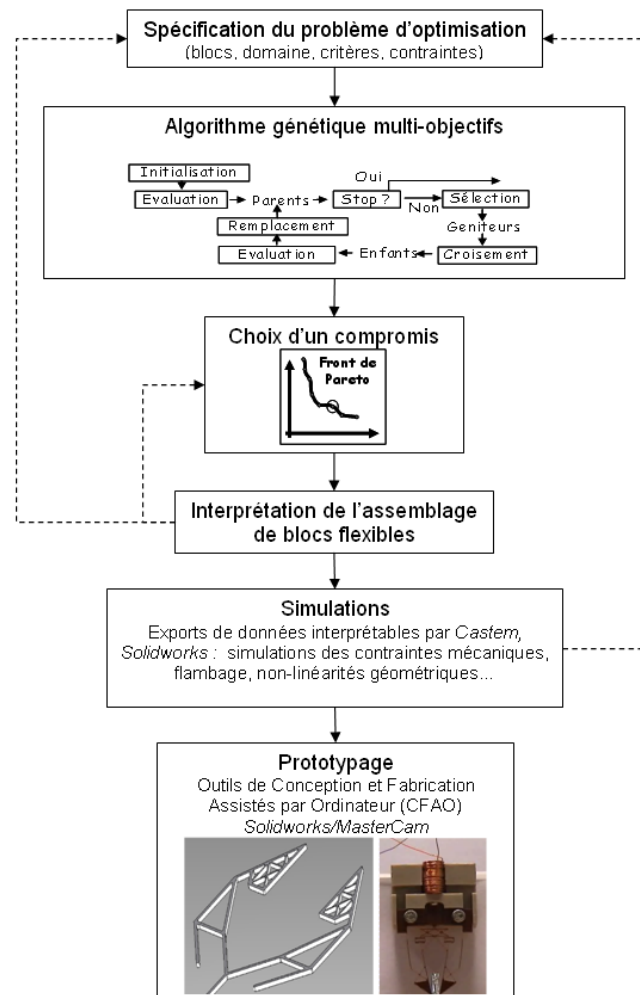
Spécification du problème d'optimisation
(blocs, domaine, critères, contraintes)

Algorithme génétique multi-objectifs

Initialisation
Evaluation
Parents
Stop ?
Oui
Non
Sélection
Geniteurs
Remplacement
Evaluation
Enfants
Croisement

Choix d'un compromis

Front de Pareto

Interprétation de l'assemblage de blocs flexibles

Simulations
Exports de données interprétables par *Castem, Solidworks* : simulations des contraintes mécaniques, flambage, non-linéarités géométriques...

Prototypage
Outils de Conception et Fabrication Assistés par Ordinateur (CFAO)
*Solidworks/MasterCam*